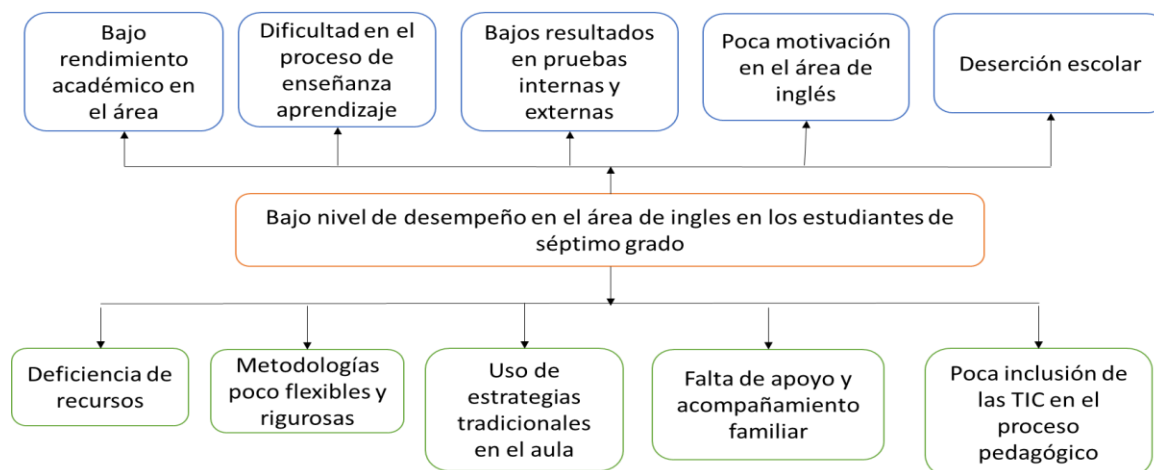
Bajo rendimiento académico en el área

Dificultad en el proceso de enseñanza aprendizaje

Bajos resultados en pruebas internas y externas

Poca motivación en el área de inglés

Deserción escolar

Bajo nivel de desempeño en el área de ingles en los estudiantes de séptimo grado

Deficiencia de recursos

Metodologías poco flexibles y rigurosas

Uso de estrategias tradicionales en el aula

Falta de apoyo y acompañamiento familiar

Poca inclusión de las TIC en el proceso pedagógico